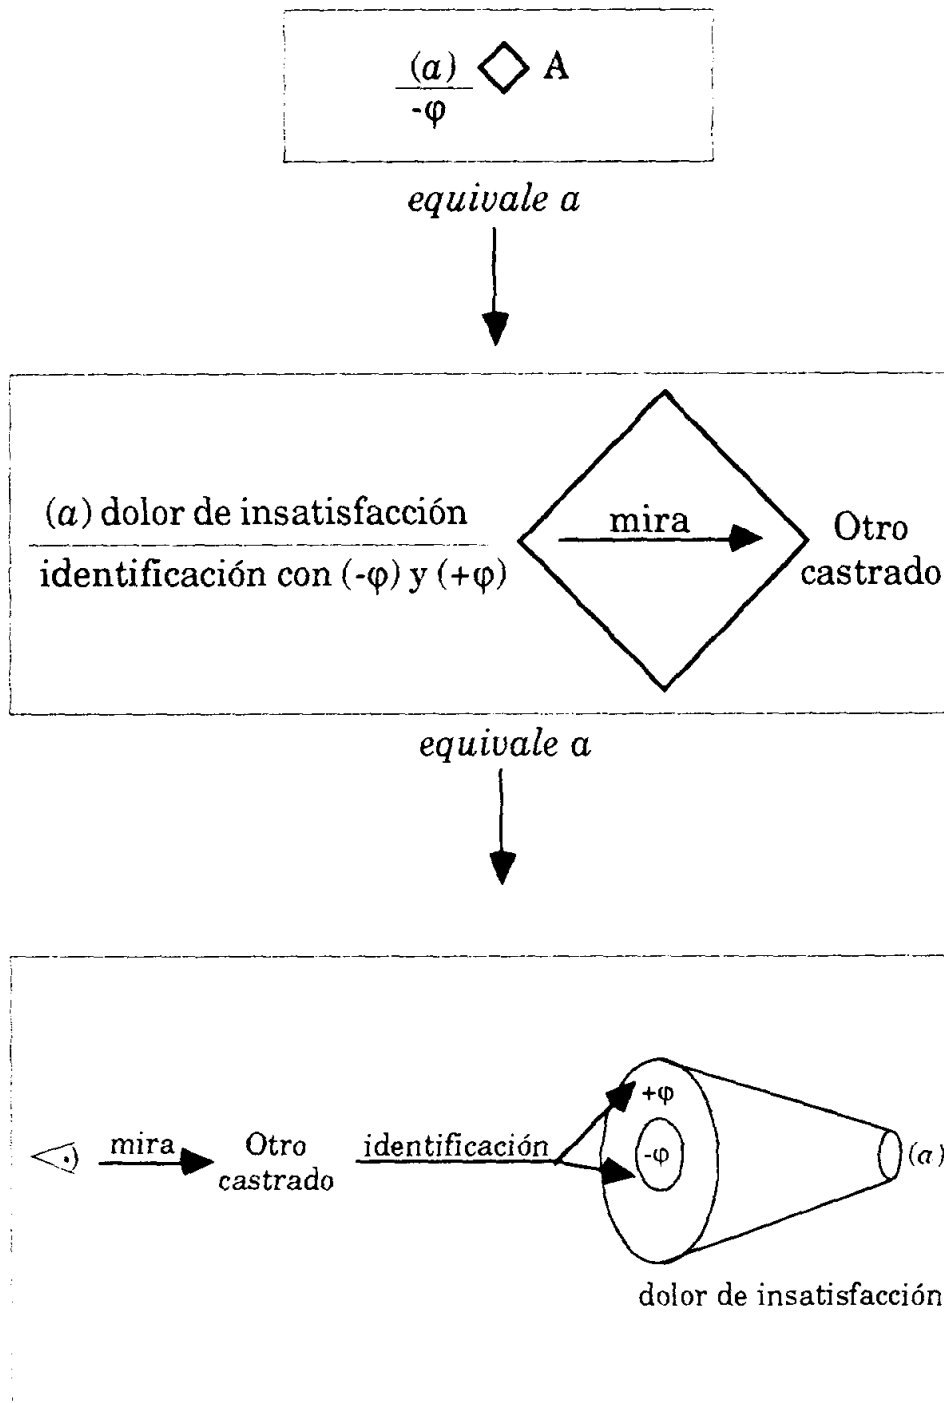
$\frac{(a)}{-\varphi}$ ◇ A

*equivale a*

$\frac{(a) \text{ dolor de insatisfacción}}{\text{identificación con } (-\varphi) \text{ y } (+\varphi)}$ mira Otro castrado

*equivale a*

mira Otro castrado identificación $+\varphi$ $-\varphi$ $(a)$

dolor de insatisfacción